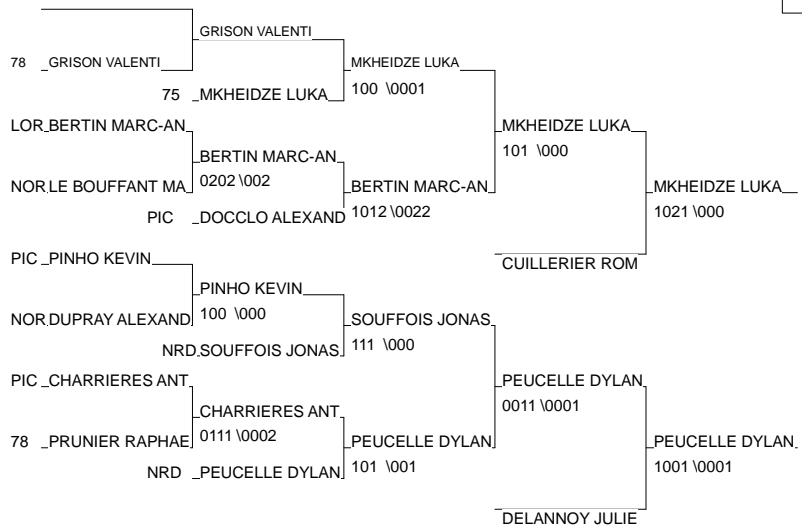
GRISON VALENTI

78 GRISON VALENTI

MKHEIDZE LUKA

75 MKHEIDZE LUKA

100 \0001

LOR BERTIN MARC-AN

BERTIN MARC-AN

NOR LE BOUFFANT MA

0202 \002

BERTIN MARC-AN

PIC DOCCLO ALEXAND

1012 \0022

MKHEIDZE LUKA

101 \000

MKHEIDZE LUKA

1021 \000

CUILLERIER ROM

PIC PINHO KEVIN

PINHO KEVIN

NOR DUPRAY ALEXAND

100 \000

SOUFFOIS JONAS

NRD SOUFFOIS JONAS

111 \000

PIC CHARRIERES ANT

CHARRIERES ANT

78 PRUNIER RAPHAE

0111 \0002

PEUCELLE DYLAN

NRD PEUCELLE DYLAN

101 \001

PEUCELLE DYLAN

0011 \0001

PEUCELLE DYLAN

1001 \0001

DELANNOY JULIE